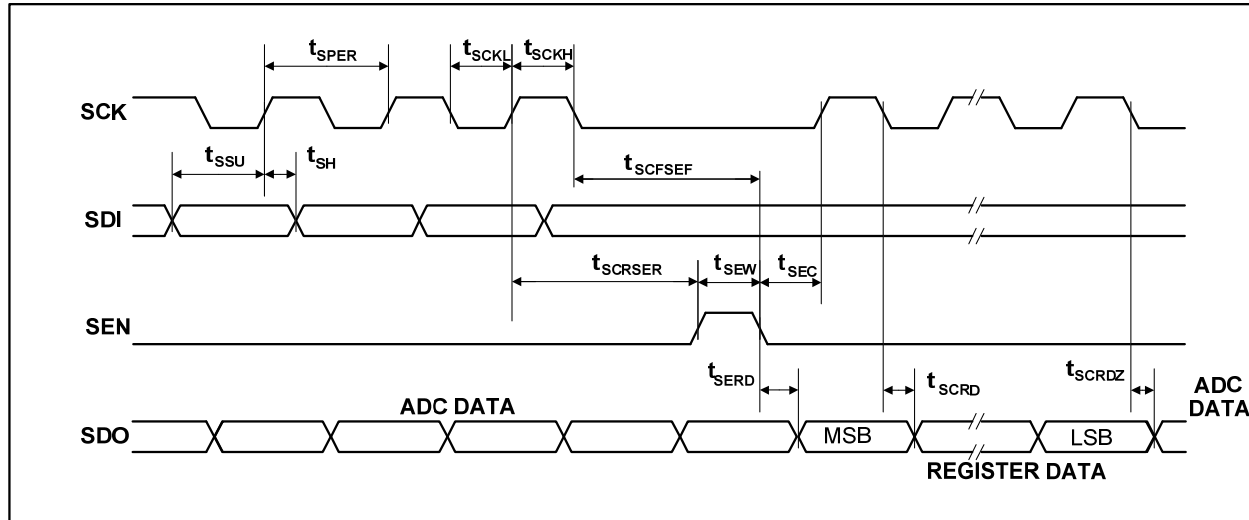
$t_{SPER}$

$t_{SCKL}$

$t_{SCKH}$

SCK

$t_{SSU}$

$t_{SH}$

$t_{SCFSEF}$

SDI

$t_{SCRSER}$

$t_{SEW}$

$t_{SEC}$

SEN

$t_{SERD}$

$t_{SCRD}$

$t_{SCRDZ}$

ADC DATA

ADC DATA

SDO

MSB

LSB

REGISTER DATA